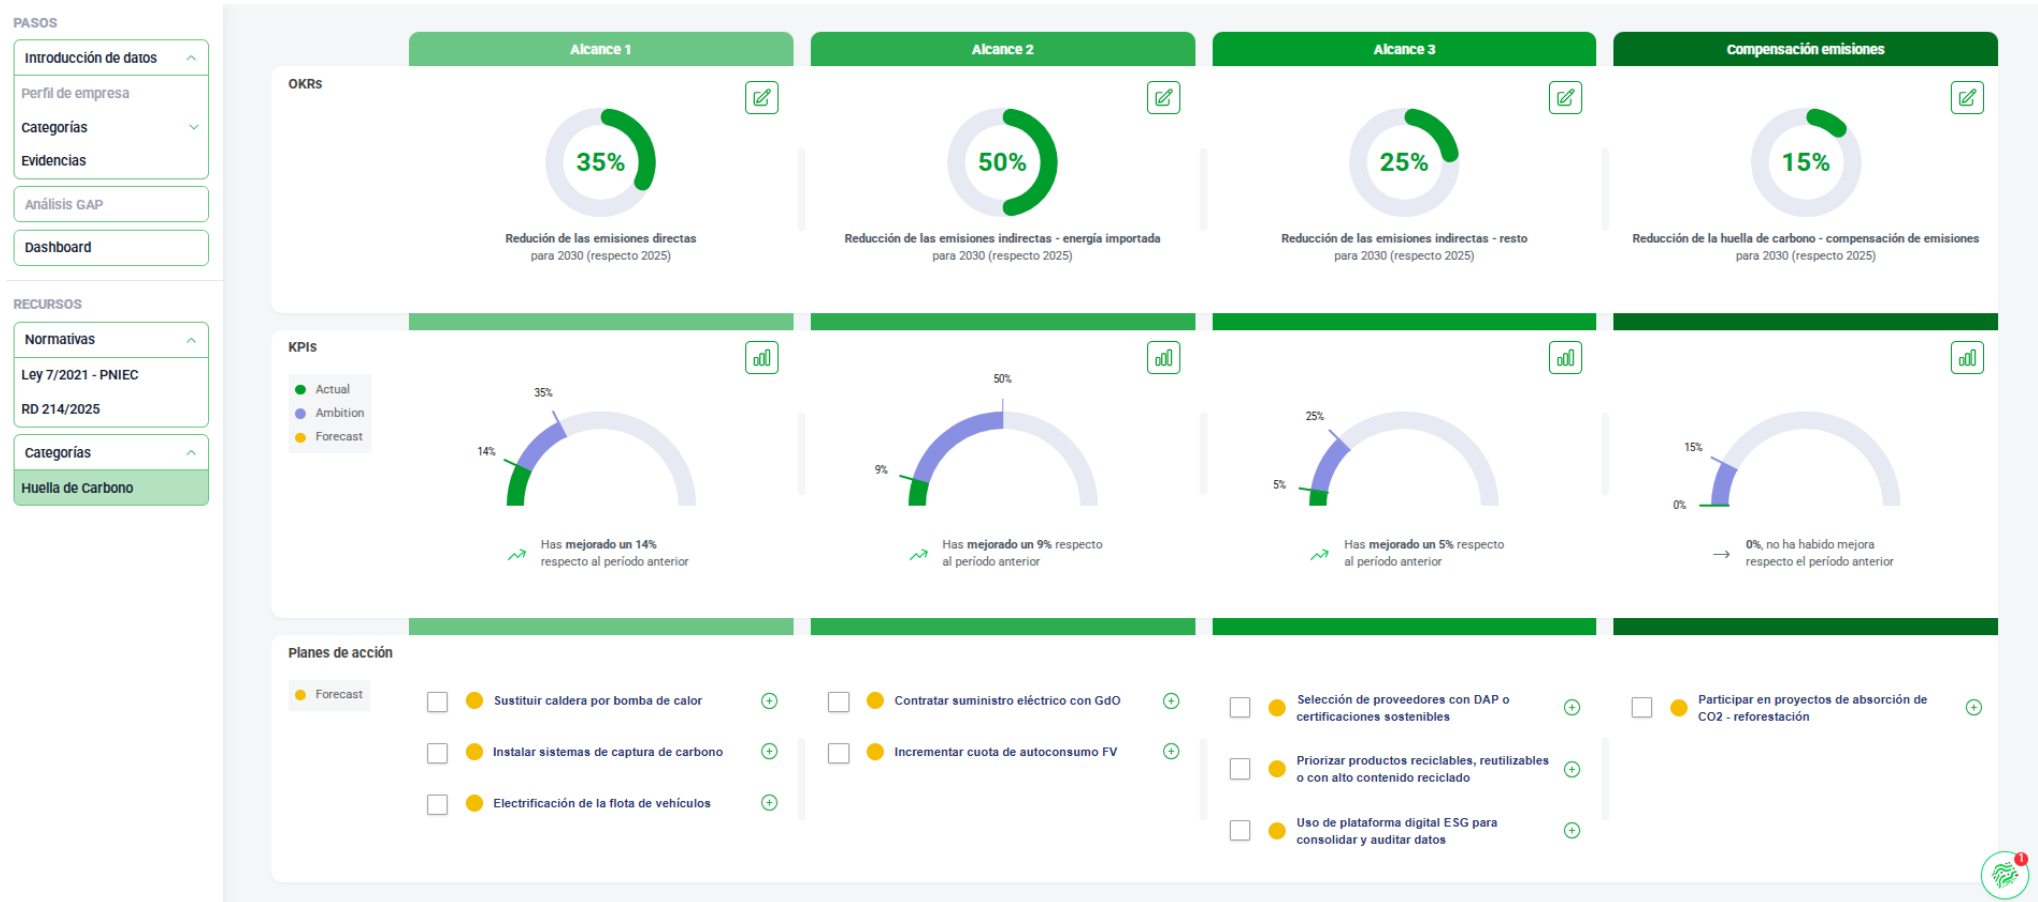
PASOS

Introducción de datos

Perfil de empresa

Categorías

Evidencias

Análisis GAP

Dashboard

RECURSOS

Normativas

Ley 7/2021 - PNIEC

RD 214/2025

Categorías

Huella de Carbono

Alcance 1

Alcance 2

Alcance 3

Compensación emisiones

OKRs

35%

Redución de las emisiones directas para 2030 (respecto 2025)

50%

Reducción de las emisiones indirectas - energía importada para 2030 (respecto 2025)

25%

Reducción de las emisiones indirectas - resto para 2030 (respecto 2025)

15%

Reducción de la huella de carbono - compensación de emisiones para 2030 (respecto 2025)

KPIs

Actual

Ambition

Forecast

35%

14%

Has mejorado un 14% respecto al período anterior

50%

9%

Has mejorado un 9% respecto al período anterior

25%

5%

Has mejorado un 5% respecto al período anterior

15%

0%

0%, no ha habido mejora respecto el período anterior

Planes de acción

Forecast

Sustituir caldera por bomba de calor

Instalar sistemas de captura de carbono

Electrificación de la flota de vehículos

Contratar suministro eléctrico con GdO

Incrementar cuota de autoconsumo FV

Selección de proveedores con DAP o certificaciones sostenibles

Priorizar productos reciclables, reutilizables o con alto contenido reciclado

Uso de plataforma digital ESG para consolidar y auditar datos

Participar en proyectos de absorción de CO2 - reforestación

1